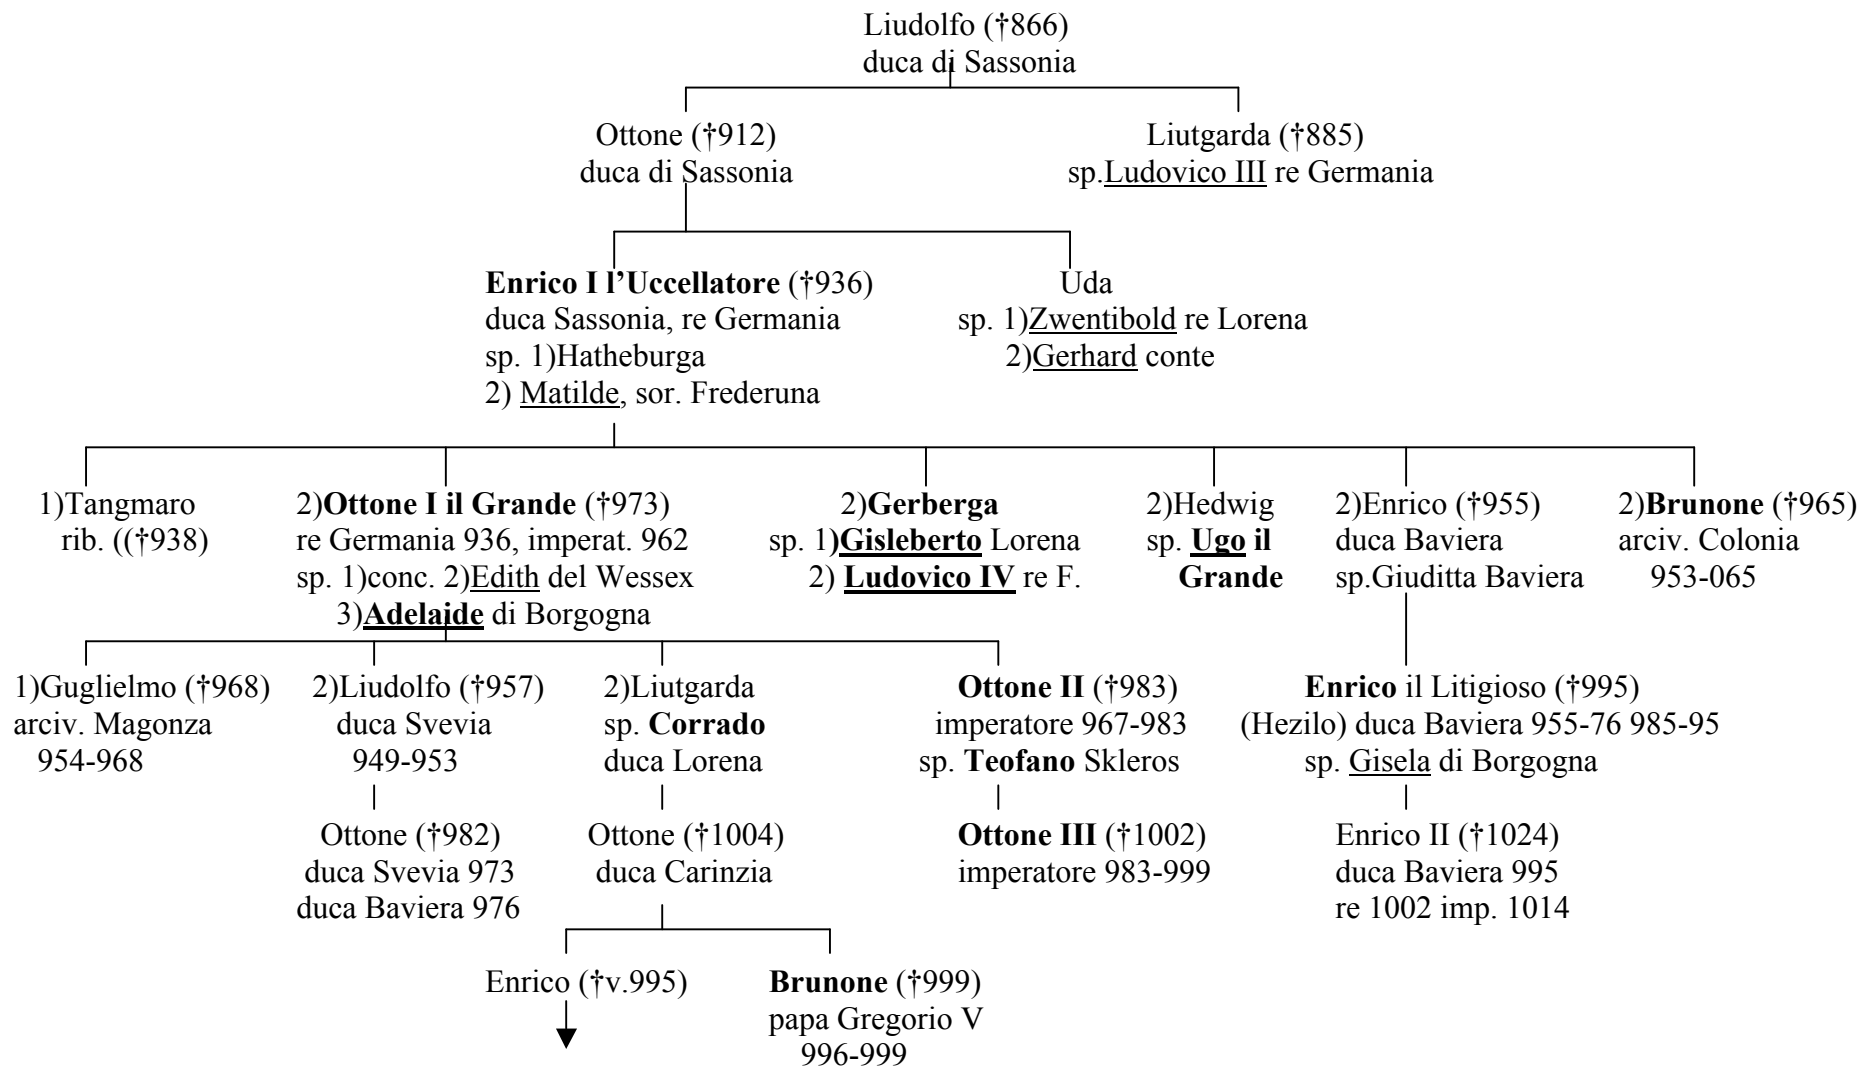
Liudolfo (†866)
duca di Sassonia

Ottone (†912)
duca di Sassonia

Liutgarda (†885)
sp.Ludovico III re Germania

Enrico I l'Uccellatore (†936)
duca Sassonia, re Germania
sp. 1)Hatheburga
2) Matilde, sor. Frederuna

Uda
sp. 1)Zwentibold re Lorena
2)Gerhard conte

1)Tangmaro
rib. ((†938)

2)Ottone I il Grande (†973)
re Germania 936, imperat. 962
sp. 1)conc. 2)Edith del Wessex
3)Adelaide di Borgogna

2)Gerberga
sp. 1)Gisleberto Lorena
2) Ludovico IV re F.

2)Hedwig
sp. Ugo il Grande

2)Enrico (†955)
duca Baviera
sp.Giuditta Baviera

2)Brunone (†965)
arciv. Colonia
953-065

1)Guglielmo (†968)
arciv. Magonza
954-968

2)Liudolfo (†957)
duca Svevia
949-953

2)Liutgarda
sp. Corrado
duca Lorena

Ottone II (†983)
imperatore 967-983
sp. Teofano Skleros

Enrico il Litigioso (†995)
(Hezilo) duca Baviera 955-76 985-95
sp. Gisela di Borgogna

Ottone (†982)
duca Svevia 973
duca Baviera 976

Ottone (†1004)
duca Carinzia

Ottone III (†1002)
imperatore 983-999

Enrico II (†1024)
duca Baviera 995
re 1002 imp. 1014

Enrico (†v.995)

Brunone (†999)
papa Gregorio V
996-999